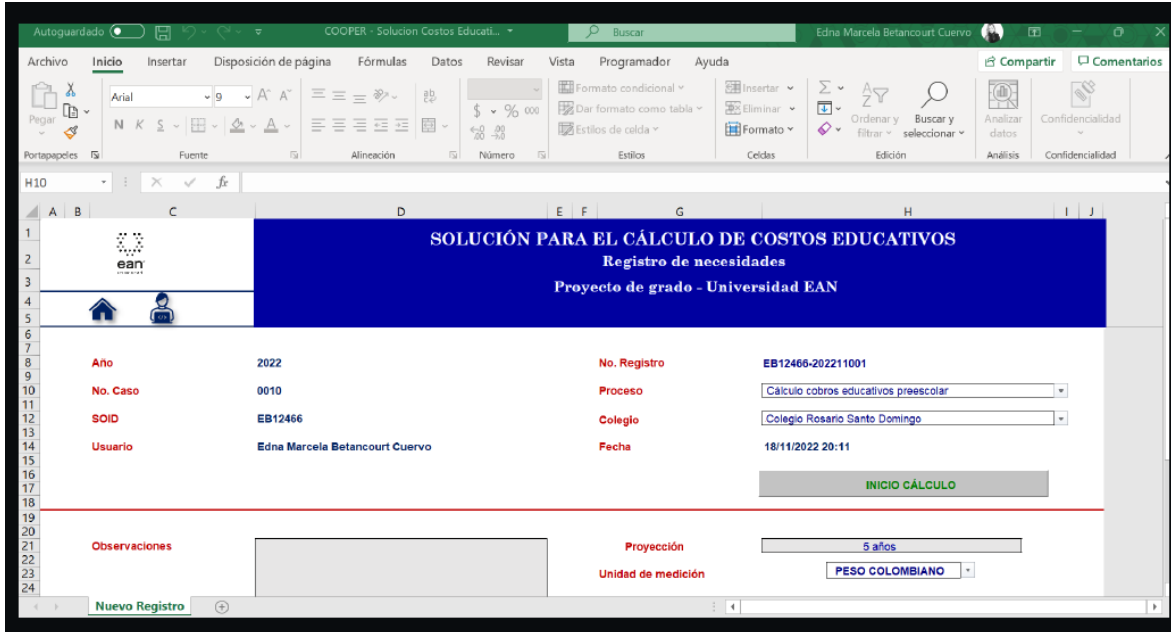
Autoguardado COOPER - Solucion Costos Educati... Buscar Edna Marcela Betancourt Cuervo

Archivo Inicio Insertar Disposición de página Fórmulas Datos Revisar Vista Programador Ayuda Compartir Comentarios

Pegar Portapapeles Arial 9 N K S Fuente Alineación $ % 000 Número Formato condicional Dar formato como tabla Estilos de celda Estilos Insertar Eliminar Formato Celdas Ordenar y filtrar Buscar y seleccionar Edición Analizar datos Análisis Confidencialidad Confidencialidad

H10 fx

A B C D E F G H I J

ean

SOLUCIÓN PARA EL CÁLCULO DE COSTOS EDUCATIVOS
Registro de necesidades
Proyecto de grado - Universidad EAN

| | | | |
|---|---|---|---|
| Año | 2022 | No. Registro | EB12466-202211001 |
| No. Caso | 0010 | Proceso | Cálculo cobros educativos preescolar |
| SOID | EB12466 | Colegio | Colegio Rosario Santo Domingo |
| Usuario | Edna Marcela Betancourt Cuervo | Fecha | 18/11/2022 20:11 |

INICIO CÁLCULO

Observaciones

Proyección 5 años

Unidad de medición PESO COLOMBIANO

Nuevo Registro